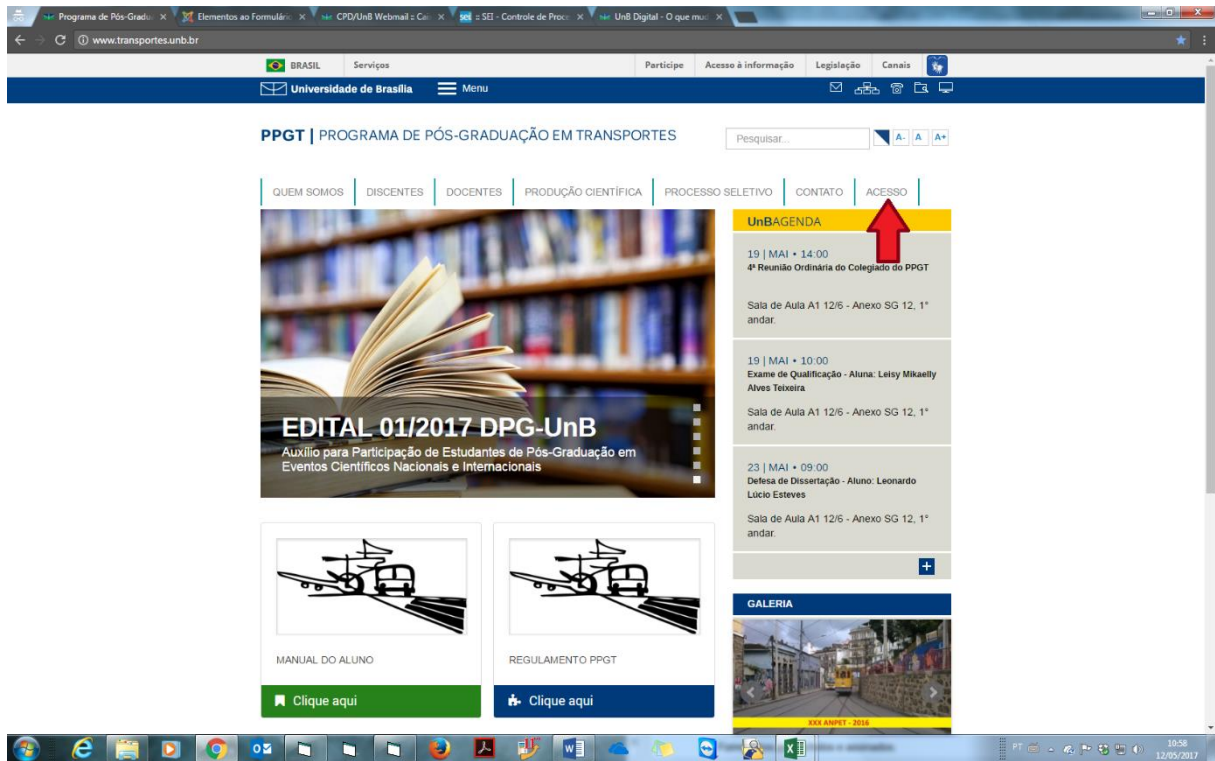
Programa de Pós-Gradu ×
Elementos ao Formulári ×
CPD/UnB Webmail :: Ca ×
sei :: SEI - Controle de Proce ×
UnB Digital - O que mu ×

www.transportes.unb.br

BRASIL
Serviços
Participe
Acesso à informação
Legislação
Canais

Universidade de Brasília
Menu

PPGT | PROGRAMA DE PÓS-GRADUAÇÃO EM TRANSPORTES

Pesquisar...
A-
A
A+

QUEM SOMOS
DISCENTES
DOCENTES
PRODUÇÃO CIENTÍFICA
PROCESSO SELETIVO
CONTATO
ACESSO

EDITAL 01/2017 DPG-UnB
Auxílio para Participação de Estudantes de Pós-Graduação em Eventos Científicos Nacionais e Internacionais

UnBAGENDA

19 | MAI • 14:00
4ª Reunião Ordinária do Colegiado do PPGT

Sala de Aula A1 12/6 - Anexo SG 12, 1° andar.

19 | MAI • 10:00
Exame de Qualificação - Aluna: Leisy Mikaelly Alves Teixeira

Sala de Aula A1 12/6 - Anexo SG 12, 1° andar.

23 | MAI • 09:00
Defesa de Dissertação - Aluno: Leonardo Lúcio Esteves

Sala de Aula A1 12/6 - Anexo SG 12, 1° andar.

+

MANUAL DO ALUNO
Clique aqui

REGULAMENTO PPGT
Clique aqui

GALERIA
XXX ANPET - 2016

PT
10:58
12/05/2017